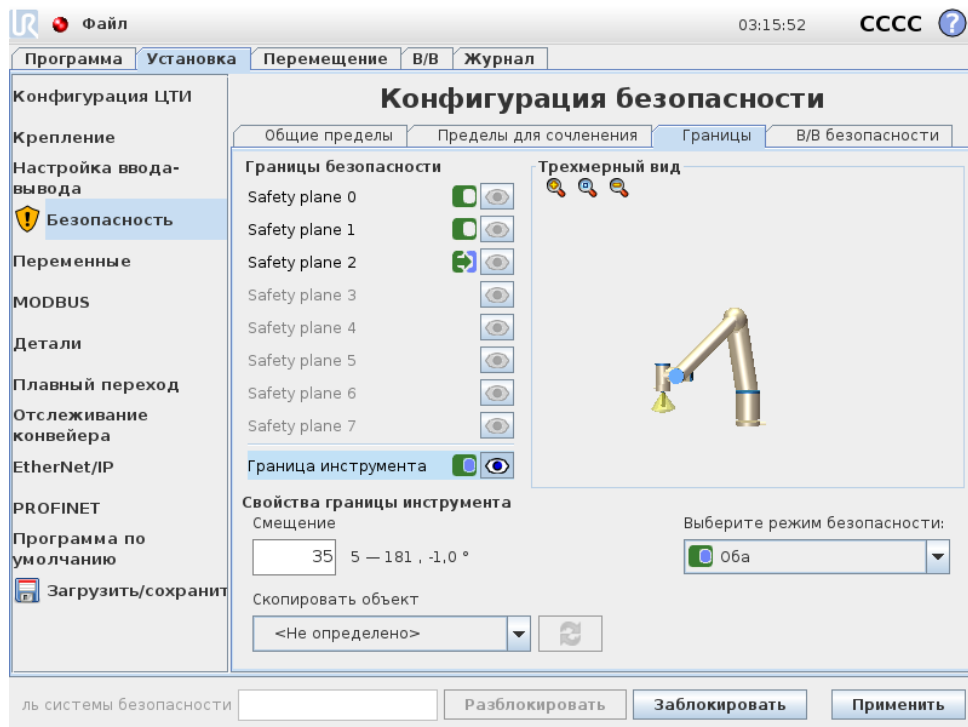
Файл

03:15:52 CCCC ?

Программа | Установка | Перемещение | В/В | Журнал

Конфигурация ЦТИ

Крепление

Настройка ввода-вывода

Безопасность

Переменные

MODBUS

Детали

Плавный переход

Отслеживание конвейера

EtherNet/IP

PROFINET

Программа по умолчанию

Загрузить/сохранит

Конфигурация безопасности

Общие пределы | Пределы для сочленения | Границы | В/В безопасности

Границы безопасности

Safety plane 0

Safety plane 1

Safety plane 2

Safety plane 3

Safety plane 4

Safety plane 5

Safety plane 6

Safety plane 7

Граница инструмента

Трехмерный вид

Свойства границы инструмента

Смещение

35 5 — 181 , -1,0 °

Выберите режим безопасности:

Оба

Скопировать объект

<Не определено>

ль системы безопасности

Разблокировать

Заблокировать

Применить